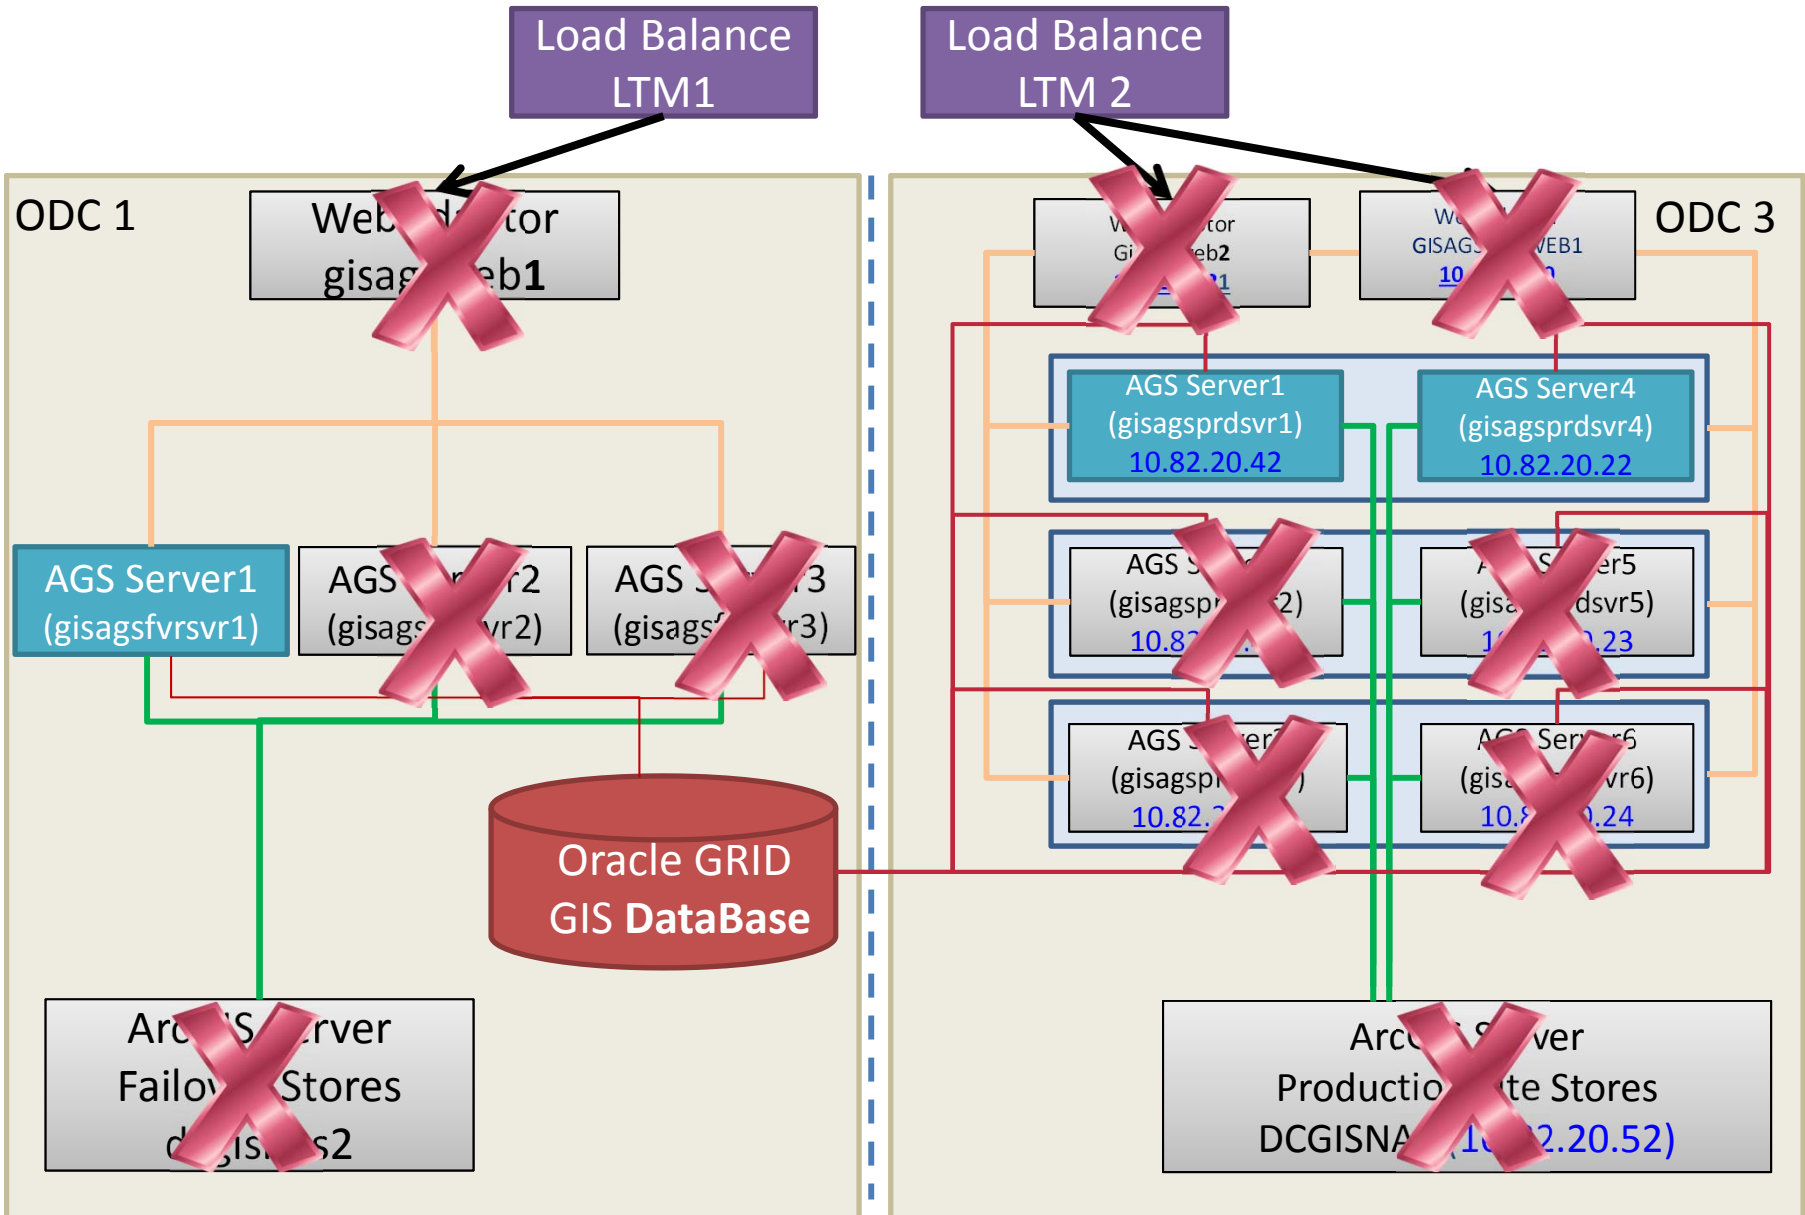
Load Balance LTM1

Load Balance LTM 2

ODC 1

Web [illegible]tor gisag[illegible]eb1

AGS Server1 (gisagsfvrsvr1)

AGS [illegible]r2 (gisags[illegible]vr2)

AGS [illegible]3 (gisags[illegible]r3)

Oracle GRID GIS DataBase

Arc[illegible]S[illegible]rver Failo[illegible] Stores d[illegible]is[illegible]s2

ODC 3

W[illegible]tor Gi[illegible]eb2 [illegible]1

W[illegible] GISAG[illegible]WEB1 10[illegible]

AGS Server1 (gisagsprdsvr1) 10.82.20.42

AGS Server4 (gisagsprdsvr4) 10.82.20.22

AGS S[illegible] (gisagsp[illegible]2) 10.82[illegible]

A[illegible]S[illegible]er5 (gis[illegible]dsvr5) 1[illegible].23

AGS S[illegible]er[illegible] (gisagsp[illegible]) 10.82.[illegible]

A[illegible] Ser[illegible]r6 (gis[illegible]vr6) 10.8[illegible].24

Arc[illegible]S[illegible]ver Productio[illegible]te Stores DCGISNA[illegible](1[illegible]2.20.52)